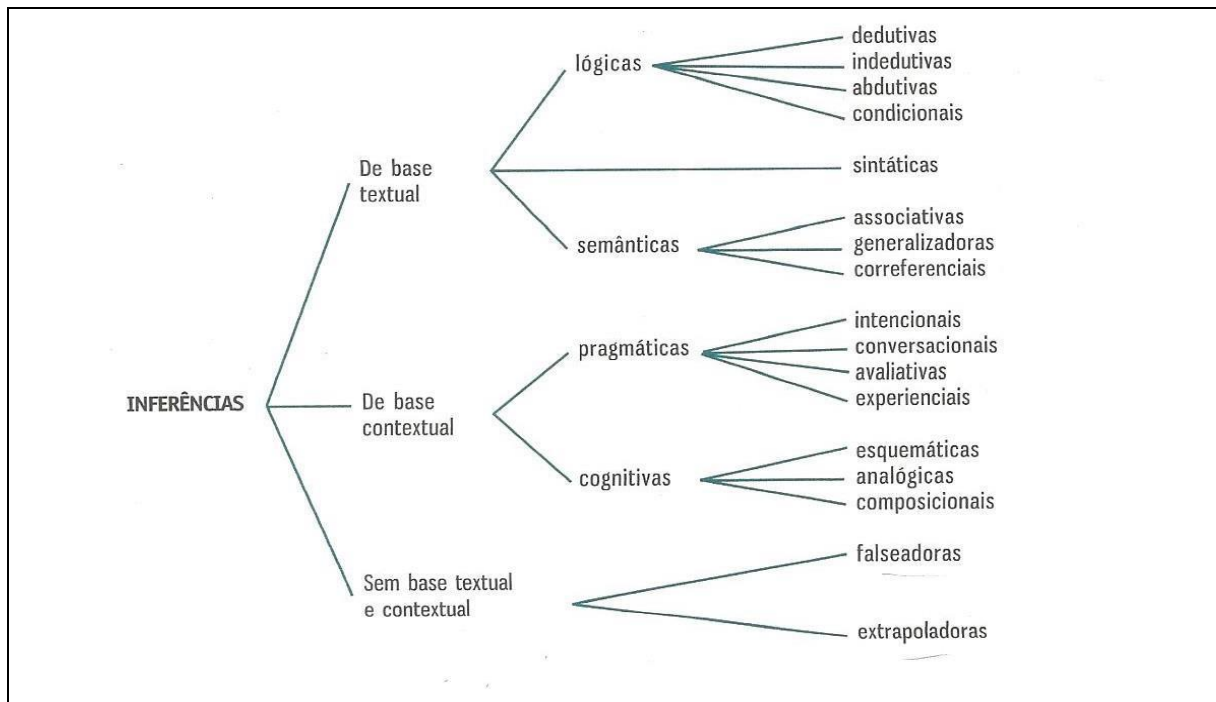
INFERÊNCIAS

De base textual

lógicas

dedutivas
indedutivas
abdutivas
condicionais

sintáticas

semânticas

associativas
generalizadoras
correferenciais

De base contextual

pragmáticas

intencionais
conversacionais
avaliativas
experienciais

cognitivas

esquemáticas
analógicas
composicionais

Sem base textual e contextual

falseadoras

extrapoladoras